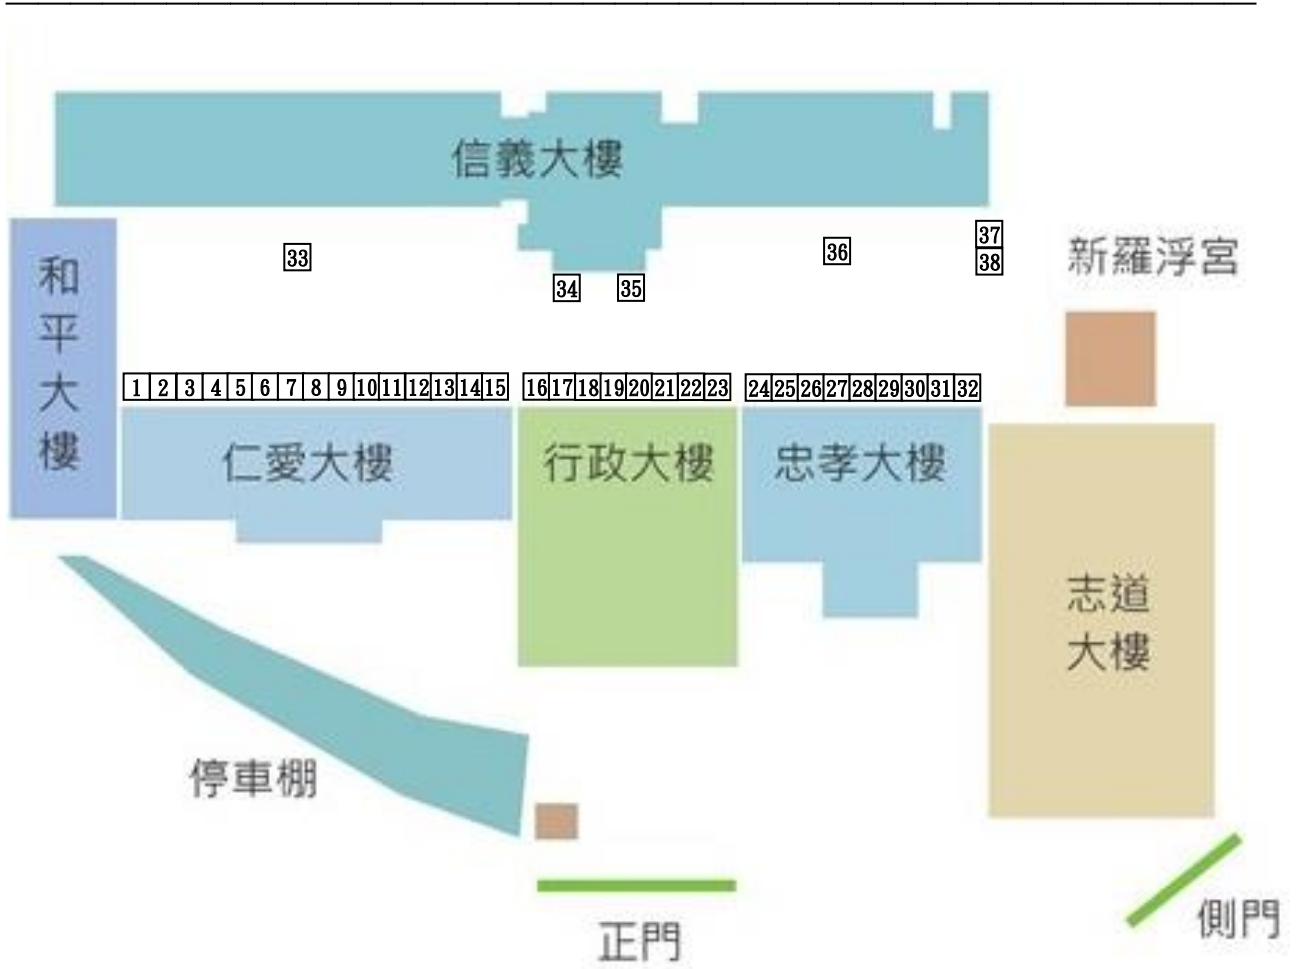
信義大樓

33

34 35

36

37
38

新羅浮宮

和平大樓

1 2 3 4 5 6 7 8 9 10 11 12 13 14 15

16 17 18 19 20 21 22 23

24 25 26 27 28 29 30 31 32

仁愛大樓

行政大樓

忠孝大樓

志道大樓

停車棚

正門

側門